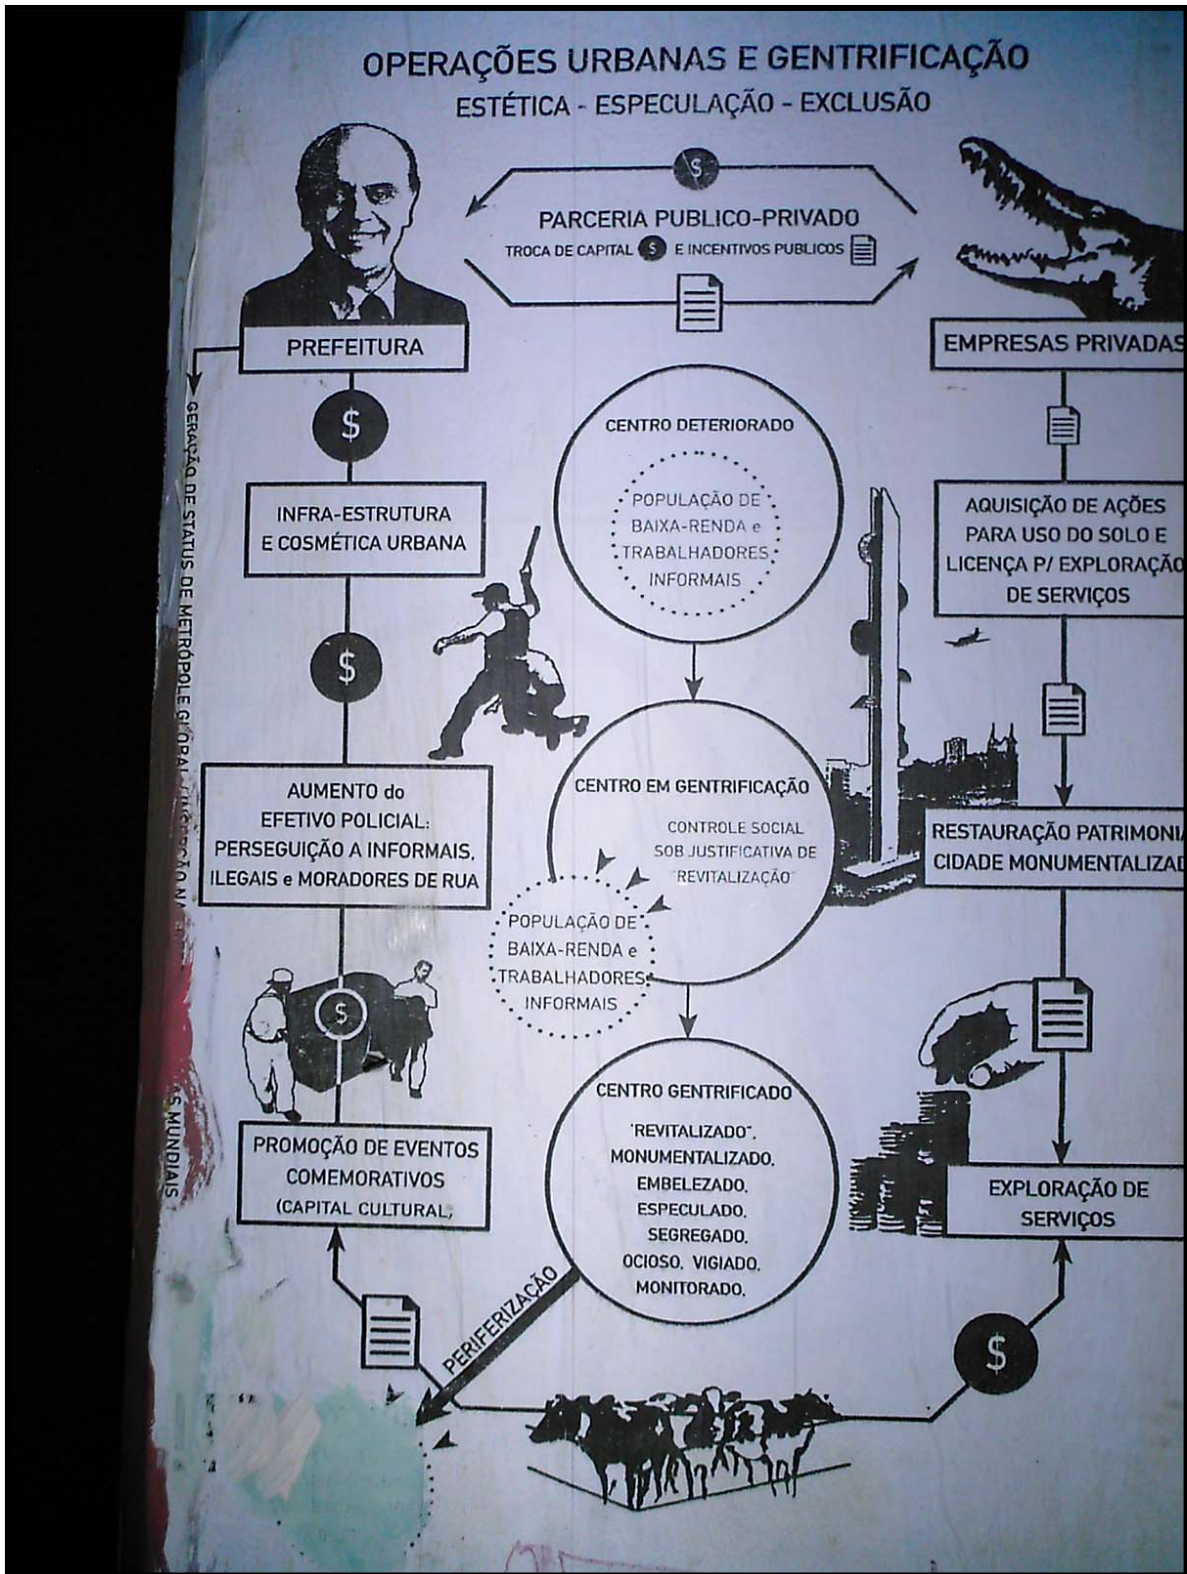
OPERAÇÕES URBANAS E GENTRIFICAÇÃO
ESTÉTICA - ESPECULAÇÃO - EXCLUSÃO

$

PARCERIA PUBLICO-PRIVADO
TROCA DE CAPITAL $ E INCENTIVOS PUBLICOS

PREFEITURA

EMPRESAS PRIVADAS

GERAÇÃO DE STATUS DE METRÓPOLE GLOBAL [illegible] S MUNDIAIS

$

INFRA-ESTRUTURA E COSMÉTICA URBANA

$

AUMENTO do EFETIVO POLICIAL: PERSEGUIÇÃO A INFORMAIS, ILEGAIS e MORADORES DE RUA

$

PROMOÇÃO DE EVENTOS COMEMORATIVOS (CAPITAL CULTURAL)

CENTRO DETERIORADO

POPULAÇÃO DE BAIXA-RENDA e TRABALHADORES INFORMAIS

CENTRO EM GENTRIFICAÇÃO

CONTROLE SOCIAL SOB JUSTIFICATIVA DE "REVITALIZAÇÃO"

POPULAÇÃO DE BAIXA-RENDA e TRABALHADORES INFORMAIS

CENTRO GENTRIFICADO

"REVITALIZADO", MONUMENTALIZADO, EMBELEZADO, ESPECULADO, SEGREGADO, OCIOSO, VIGIADO, MONITORADO.

PERIFERIZAÇÃO

AQUISIÇÃO DE AÇÕES PARA USO DO SOLO E LICENÇA P/ EXPLORAÇÃO DE SERVIÇOS

RESTAURAÇÃO PATRIMONI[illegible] CIDADE MONUMENTALIZAD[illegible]

EXPLORAÇÃO DE SERVIÇOS

$